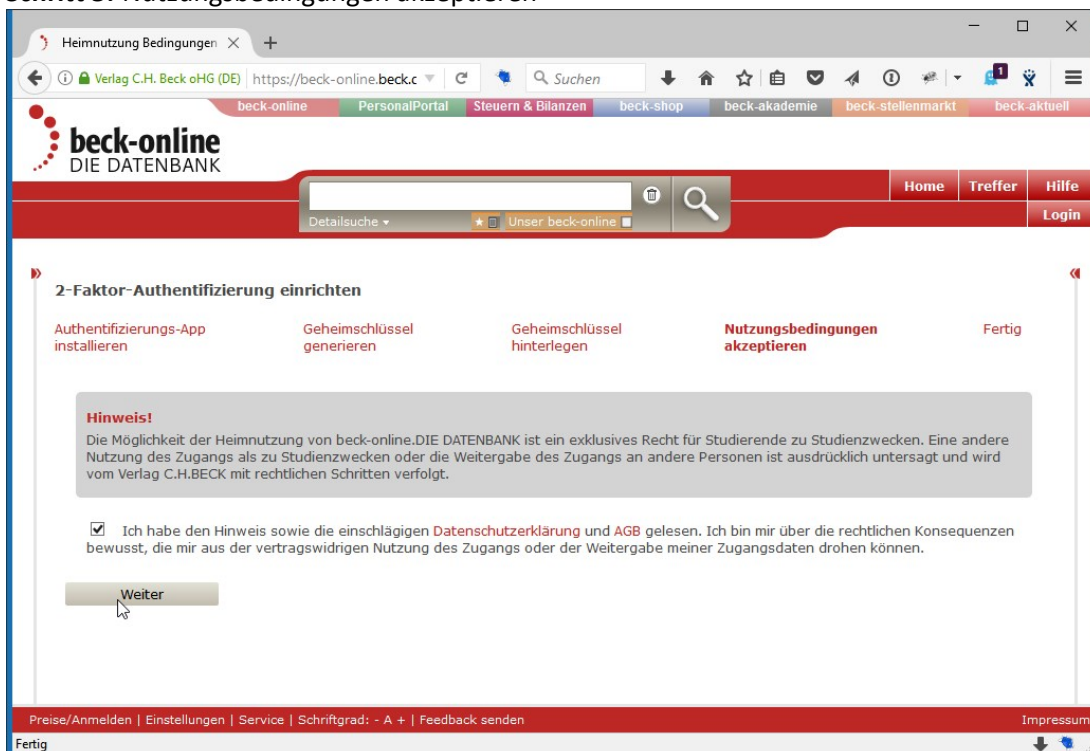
Heimnutzung Bedingungen ×

Verlag C.H. Beck oHG (DE) https://beck-online.beck.c

Suchen

beck-online PersonalPortal Steuern & Bilanzen beck-shop beck-akademie beck-stellenmarkt beck-aktuell

beck-online DIE DATENBANK

Detailsuche ▾

Unser beck-online

Home Treffer Hilfe

Login

2-Faktor-Authentifizierung einrichten

Authentifizierungs-App installieren

Geheimschlüssel generieren

Geheimschlüssel hinterlegen

Nutzungsbedingungen akzeptieren

Fertig

Hinweis!

Die Möglichkeit der Heimnutzung von beck-online.DIE DATENBANK ist ein exklusives Recht für Studierende zu Studienzwecken. Eine andere Nutzung des Zugangs als zu Studienzwecken oder die Weitergabe des Zugangs an andere Personen ist ausdrücklich untersagt und wird vom Verlag C.H.BECK mit rechtlichen Schritten verfolgt.

Ich habe den Hinweis sowie die einschlägigen Datenschutzerklärung und AGB gelesen. Ich bin mir über die rechtlichen Konsequenzen bewusst, die mir aus der vertragswidrigen Nutzung des Zugangs oder der Weitergabe meiner Zugangsdaten drohen können.

Weiter

Preise/Anmelden | Einstellungen | Service | Schriftgrad: - A + | Feedback senden

Impressum

Fertig